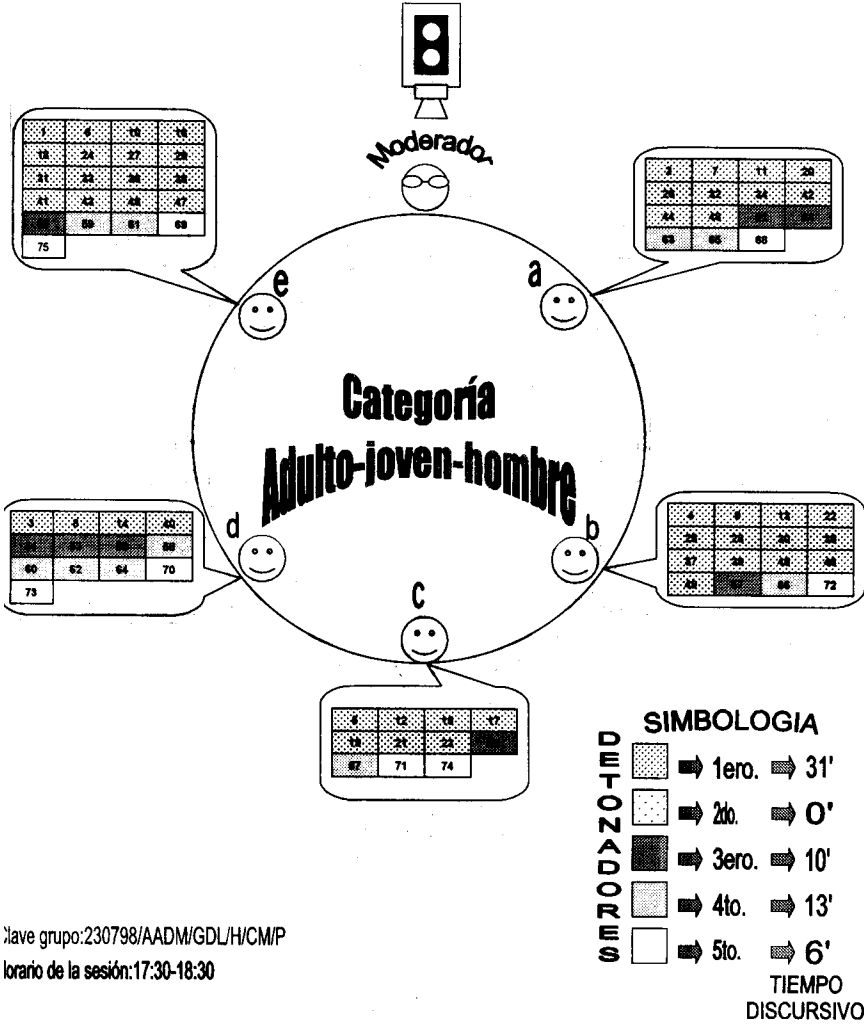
Moderador

| 1 | 6 | 10 | 16 |
|---|---|---|---|
| 18 | 24 | 27 | 29 |
| 31 | 33 | 38 | 39 |
| 41 | 43 | 45 | 47 |
| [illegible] | 59 | 61 | 69 |
| 75 | | | |

| 2 | 7 | 11 | 20 |
|---|---|---|---|
| 26 | 32 | 34 | 42 |
| 44 | 46 | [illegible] | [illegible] |
| 63 | 65 | 68 | |

e

a

Categoría
Adulto-joven-hombre

| 3 | 8 | 14 | 40 |
|---|---|---|---|
| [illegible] | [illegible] | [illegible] | 58 |
| 60 | 62 | 64 | 70 |
| 73 | | | |

| 4 | 9 | 13 | 22 |
|---|---|---|---|
| 25 | 28 | 30 | 35 |
| 37 | 39 | 48 | 50 |
| 49 | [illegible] | 66 | 72 |

d

b

c

| 5 | 12 | 15 | 17 |
|---|---|---|---|
| 19 | 21 | 23 | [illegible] |
| 67 | 71 | 74 | |

SIMBOLOGIA
DETONADORES
1ero. 31'
2do. O'
3ero. 10'
4to. 13'
5to. 6'
TIEMPO DISCURSIVO

Clave grupo:230798/AADM/GDL/H/CM/P
Horario de la sesión:17:30-18:30